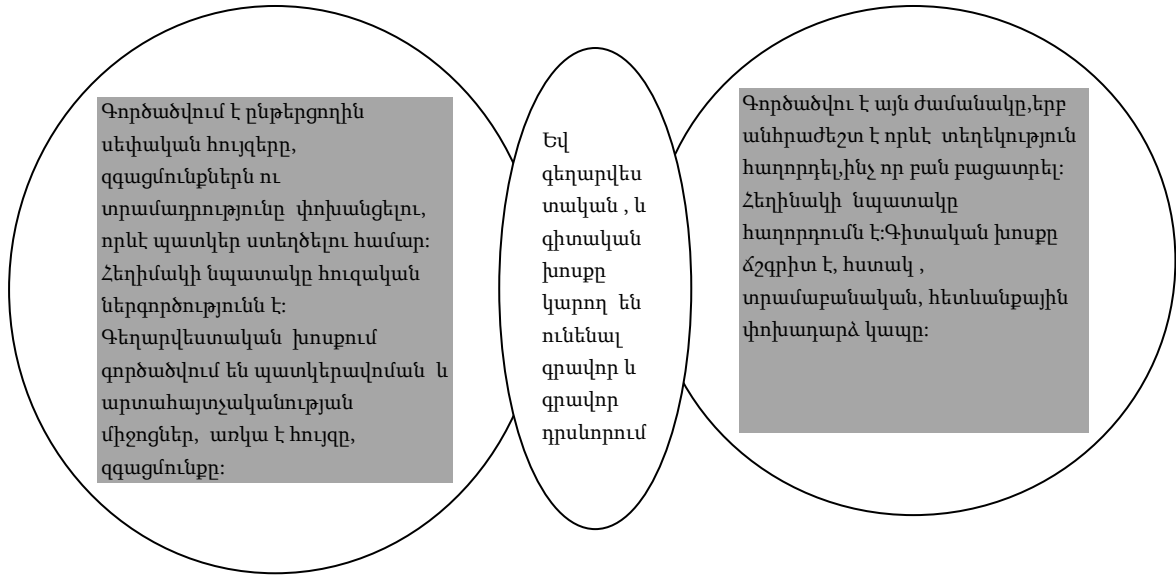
Գործածվում է ընթերցողին սեփական հույզերը, զգացմունքներն ու տրամադրությունը փոխանցելու, որևէ պատկեր ստեղծելու համար: Հեղիմակի նպատակը հուզական ներգործությունն է: Գեղարվեստական խոսքում գործածվում են պատկերավոման և արտահայտչականության միջոցներ, առկա է հույզը, զգացմունքը:

Եվ գեղարվեստական , և գիտական խոսքը կարող են ունենալ գրավոր և գրավոր դրսևորում

Գործածվու է այն ժամանակը,երբ անհրաժեշտ է որևէ տեղեկություն հաղորդել,ինչ որ բան բացատրել: Հեղինակի նպատակը հաղորդումն է:Գիտական խոսքը ճշգրիտ է, հստակ , տրամաբանական, հետևանքային փոխադարձ կապը: